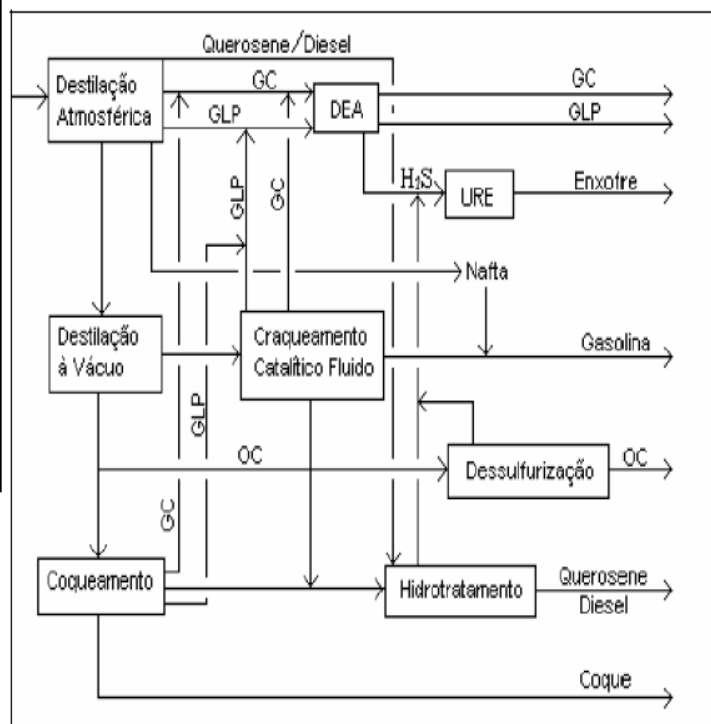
Querosene/Diesel

Destilação Atmosférica

GC

GLP

DEA

GC

GLP

$H_2S$

URE

Enxofre

GLP

GC

Nafta

Destilação à Vácuo

Craqueamento Catalítico Fluido

Gasolina

GLP

OC

Dessulfurização

OC

GC

Coqueamento

Hidrotratamento

Querosene Diesel

Coque